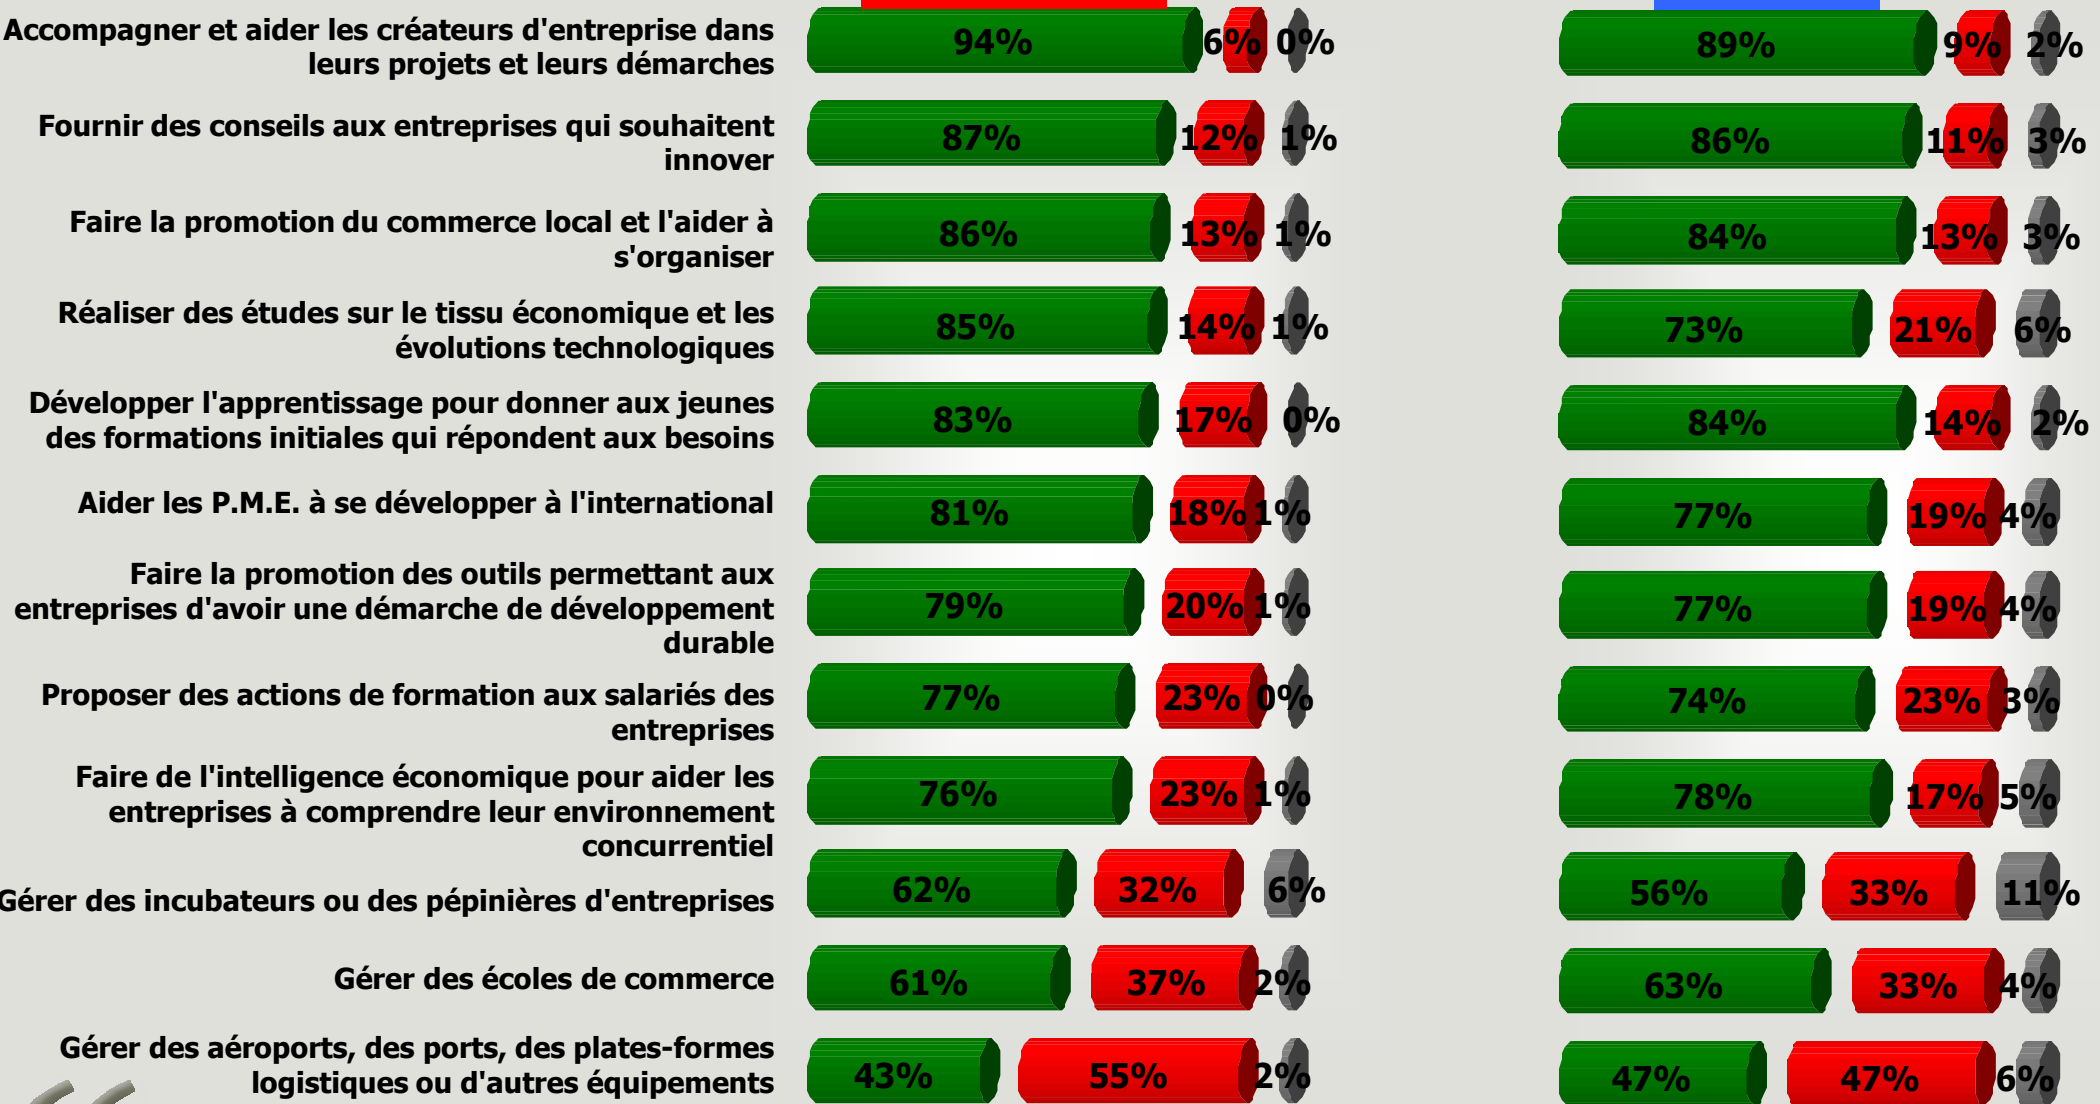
| | | | | | | |
|---|---|---|---|---|---|---|
| Accompagner et aider les créateurs d'entreprise dans leurs projets et leurs démarches | 94% | 6% | 0% | 89% | 9% | 2% |
| Fournir des conseils aux entreprises qui souhaitent innover | 87% | 12% | 1% | 86% | 11% | 3% |
| Faire la promotion du commerce local et l'aider à s'organiser | 86% | 13% | 1% | 84% | 13% | 3% |
| Réaliser des études sur le tissu économique et les évolutions technologiques | 85% | 14% | 1% | 73% | 21% | 6% |
| Développer l'apprentissage pour donner aux jeunes des formations initiales qui répondent aux besoins | 83% | 17% | 0% | 84% | 14% | 2% |
| Aider les P.M.E. à se développer à l'international | 81% | 18% | 1% | 77% | 19% | 4% |
| Faire la promotion des outils permettant aux entreprises d'avoir une démarche de développement durable | 79% | 20% | 1% | 77% | 19% | 4% |
| Proposer des actions de formation aux salariés des entreprises | 77% | 23% | 0% | 74% | 23% | 3% |
| Faire de l'intelligence économique pour aider les entreprises à comprendre leur environnement concurrentiel | 76% | 23% | 1% | 78% | 17% | 5% |
| Gérer des incubateurs ou des pépinières d'entreprises | 62% | 32% | 6% | 56% | 33% | 11% |
| Gérer des écoles de commerce | 61% | 37% | 2% | 63% | 33% | 4% |
| Gérer des aéroports, des ports, des plates-formes logistiques ou d'autres équipements | 43% | 55% | 2% | 47% | 47% | 6% |